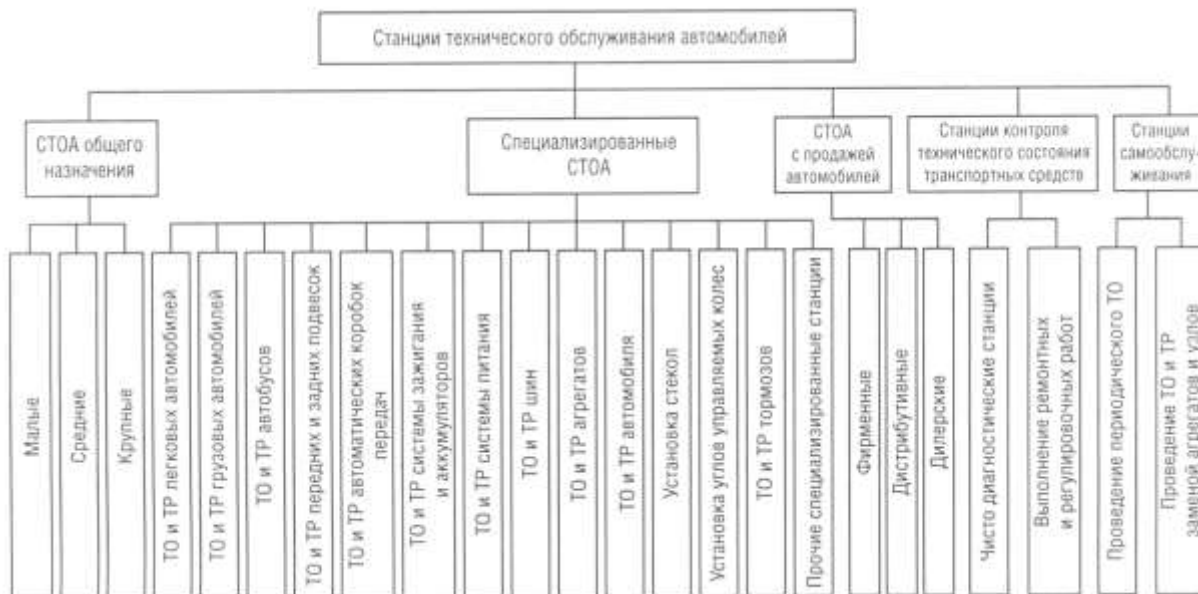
Станции технического обслуживания автомобилей

СТОА общего назначения

Специализированные СТОА

СТОА с продажей автомобилей

Станции контроля технического состояния транспортных средств

Станции самообслуживания

Малые

Средние

Крупные

ТО и ТР легковых автомобилей

ТО и ТР грузовых автомобилей

ТО и ТР автобусов

ТО и ТР передних и задних подвесок

ТО и ТР автоматических коробок передач

ТО и ТР системы зажигания и аккумуляторов

ТО и ТР системы питания

ТО и ТР шин

ТО и ТР агрегатов

ТО и ТР автомобиля

Установка стекол

Установка углов управляемых колес

ТО и ТР тормозов

Прочие специализированные станции

Фирменные

Дистрибутивные

Дилерские

Чисто диагностические станции

Выполнение ремонтных и регулировочных работ

Проведение периодического ТО

Проведение ТО и ТР заменой агрегатов и узлов